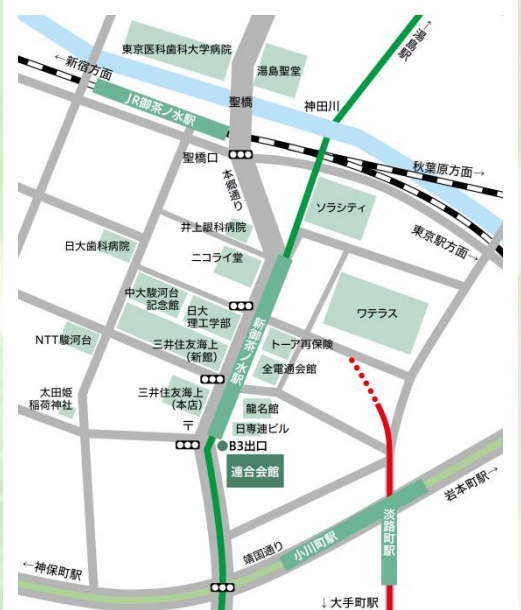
東京医科歯科大学病院
湯島聖堂
←新宿方面
JR御茶ノ水駅
聖橋
神田川
↑湯島駅
聖橋口
秋葉原方面→
本郷通り
ソラシティ
井上眼科病院
東京駅方面→
日大歯科病院
ニコライ堂
中大駿河台記念館
日大理工学部
ワテラス
新御茶ノ水駅
NTT駿河台
三井住友海上(新館)
トーア再保険
全電通会館
太田姫稲荷神社
三井住友海上(本店)
龍名館
日専連ビル
〒
B3出口
連合会館
岩本町駅→
淡路町駅
靖国通り
小川町駅
←神保町駅
↓大手町駅